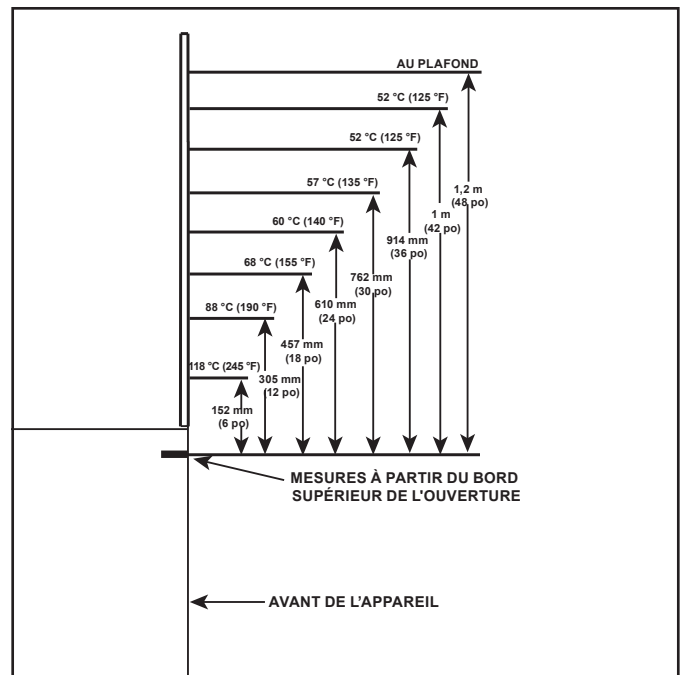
AU PLAFOND

52 °C (125 °F)

52 °C (125 °F)

57 °C (135 °F)

60 °C (140 °F)

68 °C (155 °F)

88 °C (190 °F)

118 °C (245 °F)

1,2 m (48 po)

1 m (42 po)

914 mm (36 po)

762 mm (30 po)

610 mm (24 po)

457 mm (18 po)

305 mm (12 po)

152 mm (6 po)

MESURES À PARTIR DU BORD SUPÉRIEUR DE L'OUVERTURE

AVANT DE L'APPAREIL